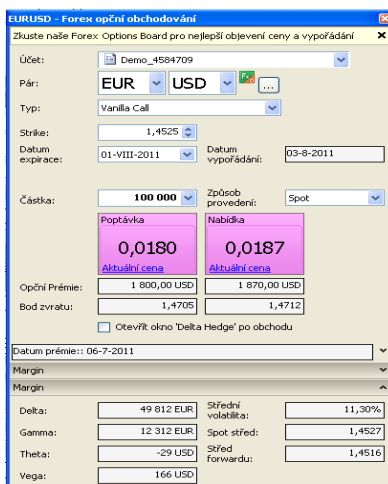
EURUSD - Forex opční obchodování

Zkuste naše Forex Options Board pro nejlepší objevení ceny a vypořádání ×

Účet: Demo_4584709

Pár: EUR USD ...

Typ: Vanilla Call

Strike: 1,4525

Datum expirace: 01-VIII-2011

Datum vypořádání: 03-8-2011

Částka: 100 000

Způsob provedení: Spot

| Poptávka | Nabídka |
|---|---|
| 0,0180 | 0,0187 |
| Aktuální cena | Aktuální cena |

Opční Prémie: 1 800,00 USD 1 870,00 USD

Bod zvratu: 1,4705 1,4712

Otevřít okno 'Delta Hedge' po obchodu

Datum prémie:: 06-7-2011

Margin

Margin

| | | | |
|---|---|---|---|
| Delta: | 49 812 EUR | Střední volatilita: | 11,30% |
| Gamma: | 12 312 EUR | Spot střed: | 1,4527 |
| Theta: | -29 USD | Střed forwardu: | 1,4516 |
| Vega: | 166 USD | | |